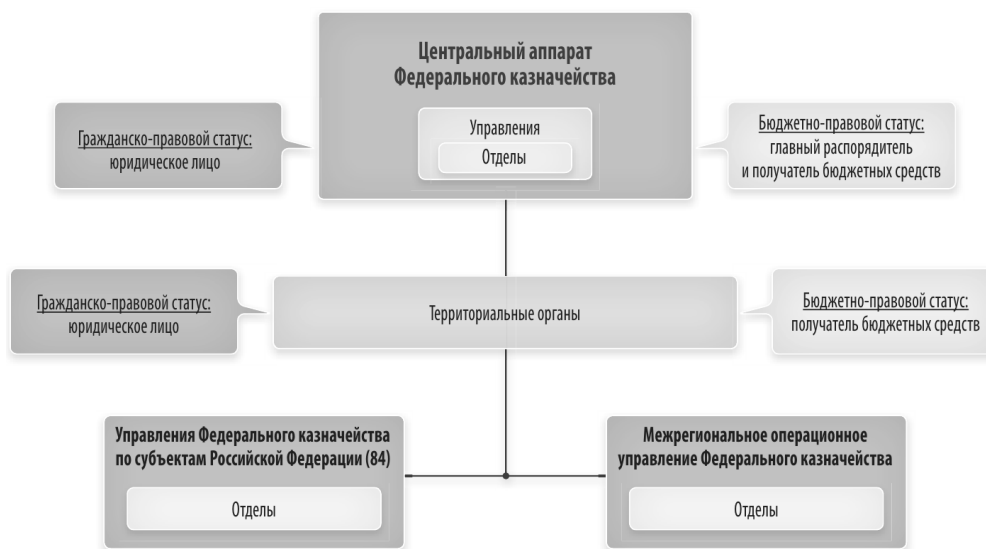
Центральный аппарат Федерального казначейства

Управления

Отделы

Гражданско-правовой статус:
юридическое лицо

Бюджетно-правовой статус:
главный распорядитель и получатель бюджетных средств

Гражданско-правовой статус:
юридическое лицо

Территориальные органы

Бюджетно-правовой статус:
получатель бюджетных средств

Управления Федерального казначейства по субъектам Российской Федерации (84)

Отделы

Межрегиональное операционное управление Федерального казначейства

Отделы